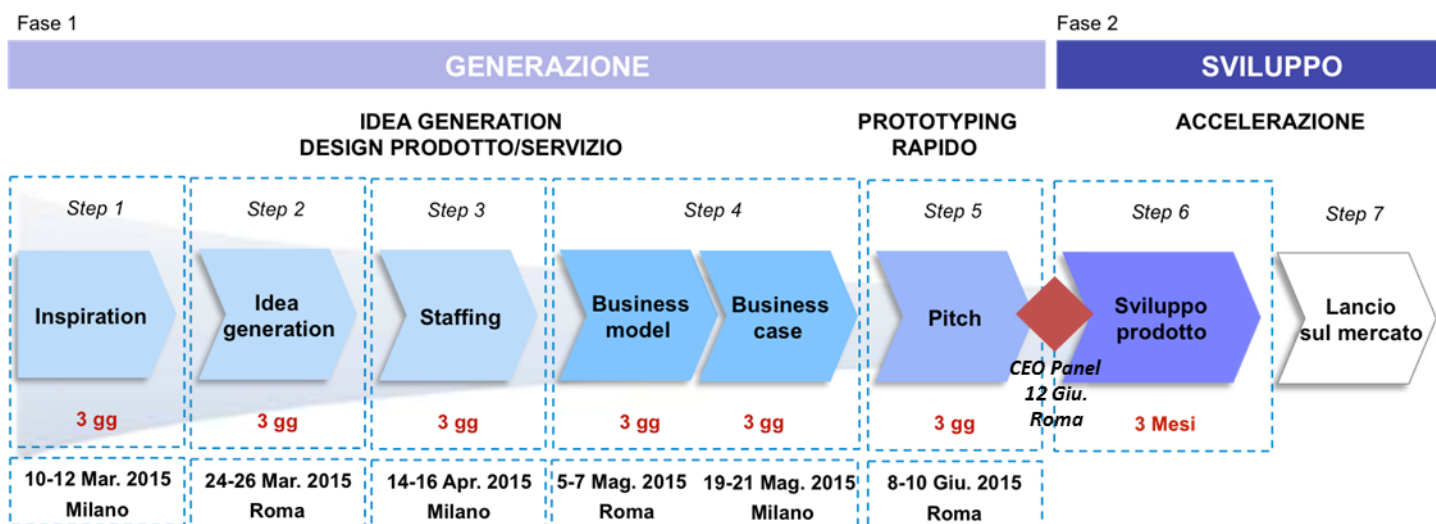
Fase 1

GENERAZIONE

Fase 2

SVILUPPO

IDEA GENERATION
DESIGN PRODOTTO/SERVIZIO

PROTOTYPING RAPIDO

ACCELERAZIONE

Step 1
Inspiration
3 gg

Step 2
Idea generation
3 gg

Step 3
Staffing
3 gg

Step 4
Business model
3 gg
Business case
3 gg

Step 5
Pitch
3 gg

CEO Panel
12 Giu.
Roma

Step 6
Sviluppo prodotto
3 Mesi

Step 7
Lancio sul mercato

10-12 Mar. 2015
Milano

24-26 Mar. 2015
Roma

14-16 Apr. 2015
Milano

5-7 Mag. 2015
Roma

19-21 Mag. 2015
Milano

8-10 Giu. 2015
Roma